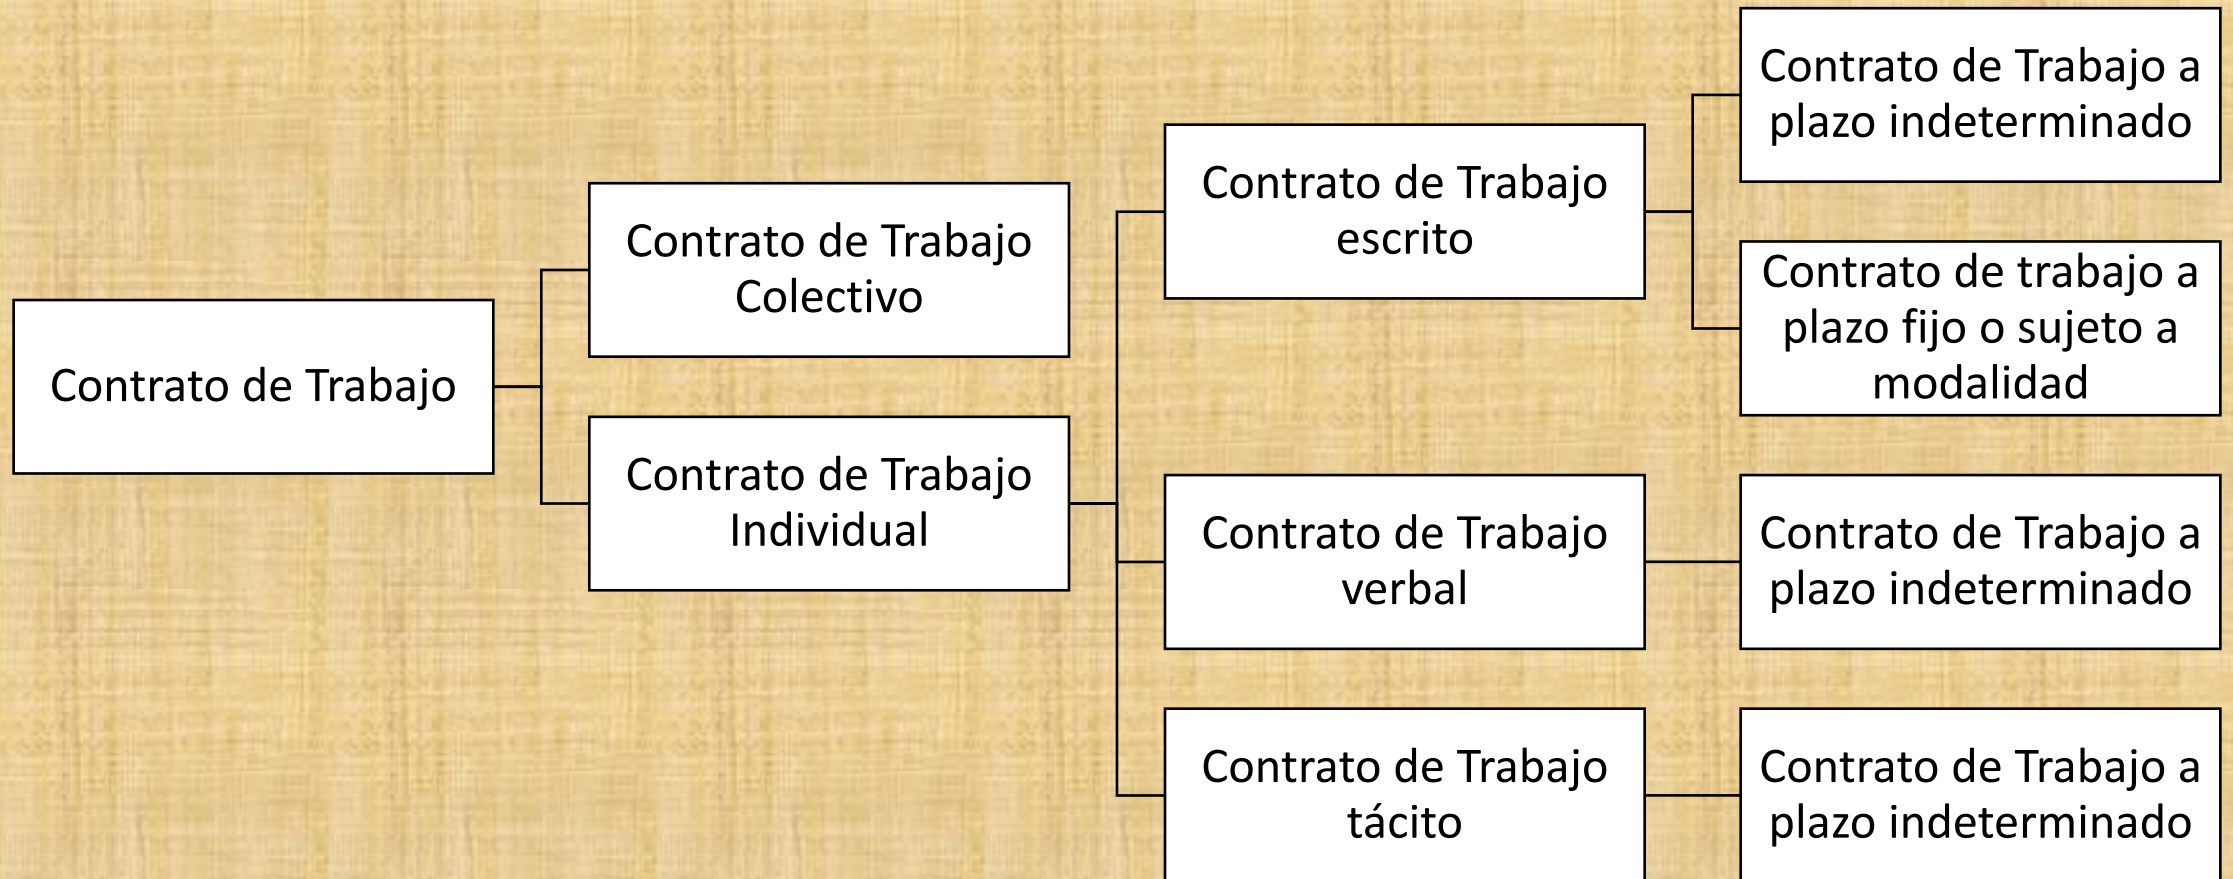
Contrato de Trabajo

Contrato de Trabajo Colectivo

Contrato de Trabajo Individual

Contrato de Trabajo escrito

Contrato de Trabajo a plazo indeterminado

Contrato de trabajo a plazo fijo o sujeto a modalidad

Contrato de Trabajo verbal

Contrato de Trabajo a plazo indeterminado

Contrato de Trabajo tácito

Contrato de Trabajo a plazo indeterminado